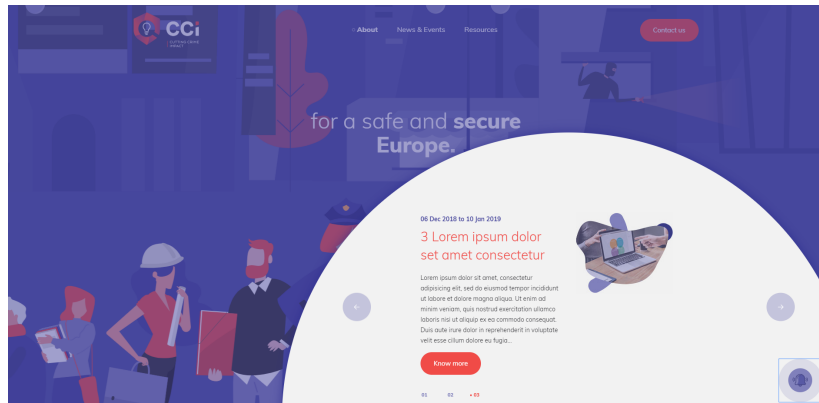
CCi

About News & Events Resources

Contact us

for a safe and secure Europe.

06 Dec 2018 to 10 Jan 2019

3 Lorem ipsum dolor set amet consectetur

Lorem ipsum dolor sit amet, consectetur adipisicing elit, sed do eiusmod tempor incididunt ut labore et dolore magna aliqua. Ut enim ad minim veniam, quis nostrud exercitation ullamco laboris nisi ut aliquip ex ea commodo consequat. Duis aute irure dolor in reprehenderit in voluptate velit esse cillum dolore eu fugia...

Know more

01 02 03